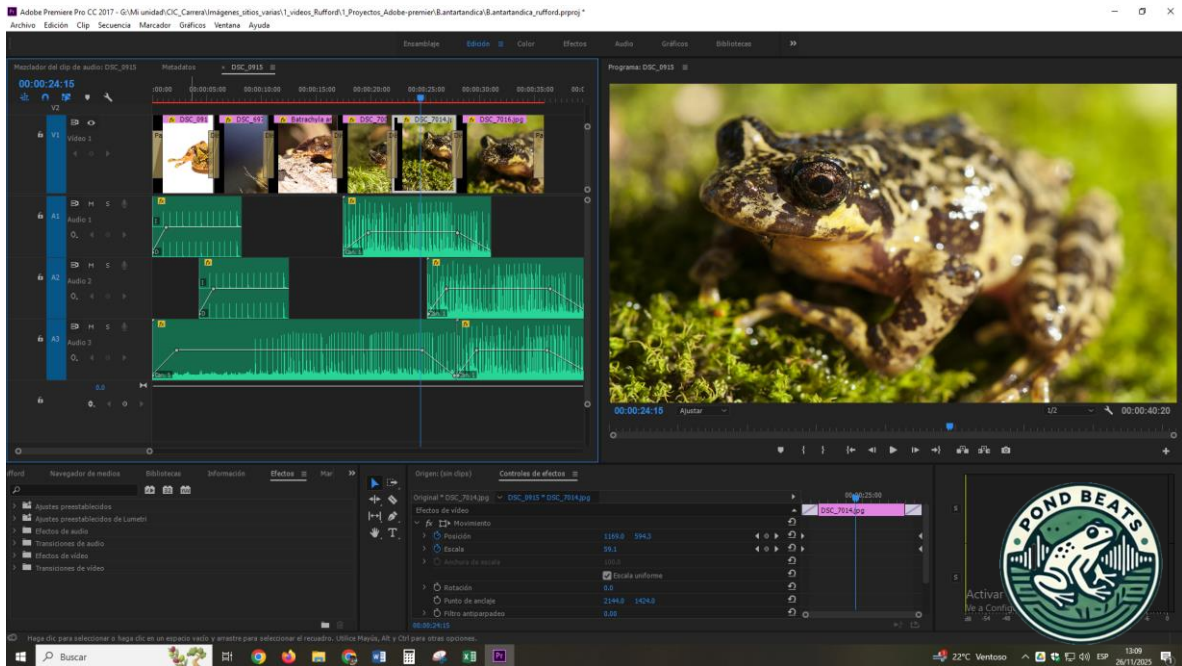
Adobe Premiere Pro CC 2017 - G:\Mi unidad\CIC_Carrera\Imágenes_sitios_varias\1_videos_Rufford\1_Proyectos_Adobe-premier\B.antartandica\B.antartandica_rufford.prproj *
Archivo Edición Clip Secuencia Marcador Gráficos Ventana Ayuda

Ensamblaje Edición Color Efectos Audio Gráficos Bibliotecas »

Mezclador del clip de audio: DSC_0915 Metadatos × DSC_0915 ≡
00:00:24:15
:00:00 00:00:05:00 00:00:10:00 00:00:15:00 00:00:20:00 00:00:25:00 00:00:30:00 00:00:35:00 00:0
V2
V1 Vídeo 1
DSC_091 DSC_69 Batrachyla ant DSC_70 DSC_7014.jpg DSC_7016.jpg
A1 Audio 1
A2 Audio 2
A3 Audio 3
0.0

Programa: DSC_0915 ≡
00:00:24:15 Ajustar 1/2 00:00:40:20

fford Navegador de medios Bibliotecas Información Efectos ≡ Mar »
Ajustes preestablecidos
Ajustes preestablecidos de Lumetri
Efectos de audio
Transiciones de audio
Efectos de vídeo
Transiciones de vídeo

Origen: (sin clips) Controles de efectos ≡
Original * DSC_7014.jpg DSC_0915 * DSC_7014.jpg 00:00:25:00
DSC_7014.jpg
Efectos de vídeo
fx Movimiento
Posición 1169.0 594.5
Escala 59.1
Anchura de escala 100.0
Escala uniforme
Rotación 0.0
Punto de anclaje 2144.0 1424.0
Filtro antiparpadeo 0.00
00:00:24:15

POND BEATS
Activar
Ve a Configu

Haga clic para seleccionar o haga clic en un espacio vacío y arrastre para seleccionar el recuadro. Utilice Mayús, Alt y Ctrl para otras opciones.

Buscar
22°C Ventoso ESP 13:09 26/11/2025